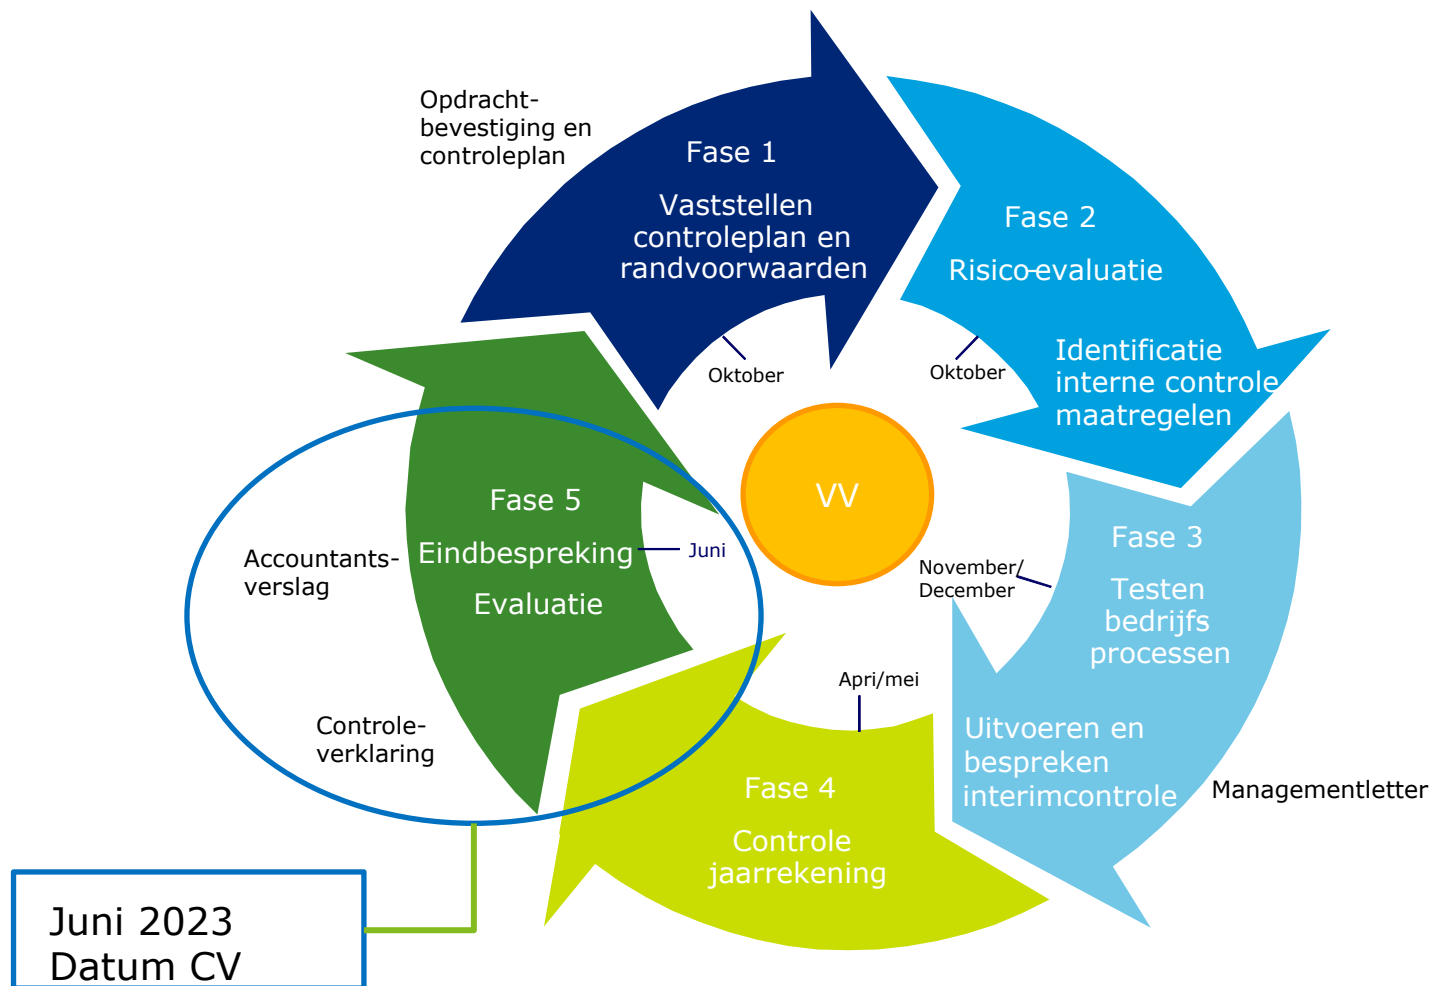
Opdrachtbevestiging en controleplan

Fase 1

Vaststellen controleplan en randvoorwaarden

Oktober

Fase 2

Risico-evaluatie

Identificatie interne controle maatregelen

Oktober

VV

Fase 3

Testen bedrijfs processen

November/ December

Uitvoeren en bespreken interimcontrole

Managementletter

Apri/mei

Fase 4

Controle jaarrekening

Fase 5

Eindbespreking

Evaluatie

Juni

Accountantsverslag

Controleverklaring

Juni 2023
Datum CV